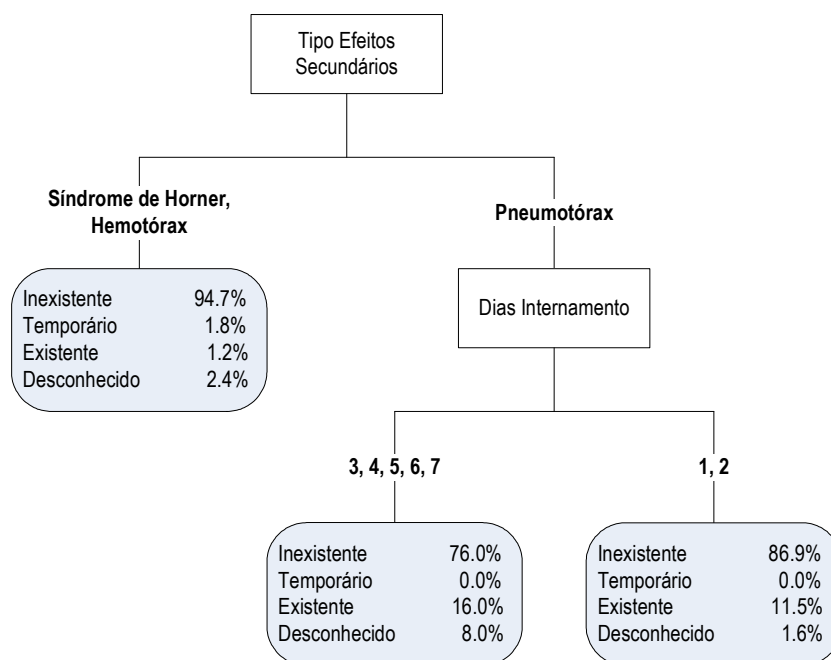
Tipo Efeitos Secundários

Síndrome de Horner, Hemotórax

Pneumotórax

| Inexistente | 94.7% |
|---|---|
| Temporário | 1.8% |
| Existente | 1.2% |
| Desconhecido | 2.4% |

Dias Internamento

3, 4, 5, 6, 7

1, 2

| Inexistente | 76.0% |
|---|---|
| Temporário | 0.0% |
| Existente | 16.0% |
| Desconhecido | 8.0% |

| Inexistente | 86.9% |
|---|---|
| Temporário | 0.0% |
| Existente | 11.5% |
| Desconhecido | 1.6% |